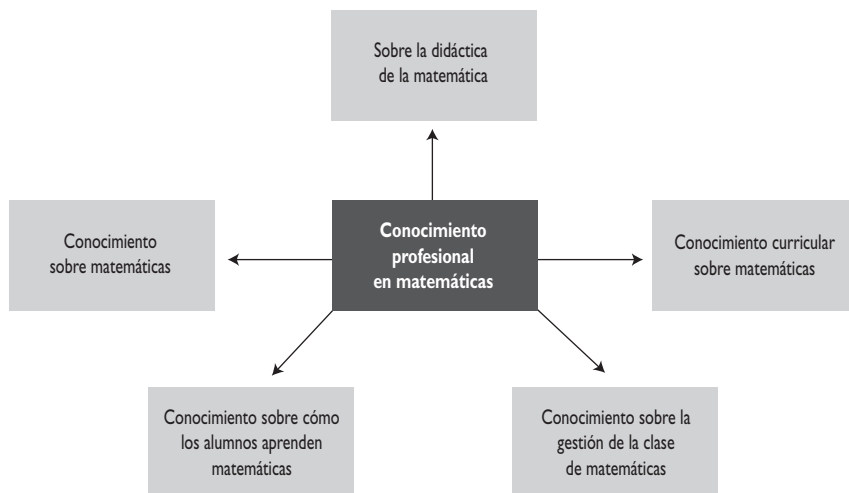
Sobre la didáctica de la matemática

Conocimiento sobre matemáticas

Conocimiento profesional en matemáticas

Conocimiento curricular sobre matemáticas

Conocimiento sobre cómo los alumnos aprenden matemáticas

Conocimiento sobre la gestión de la clase de matemáticas